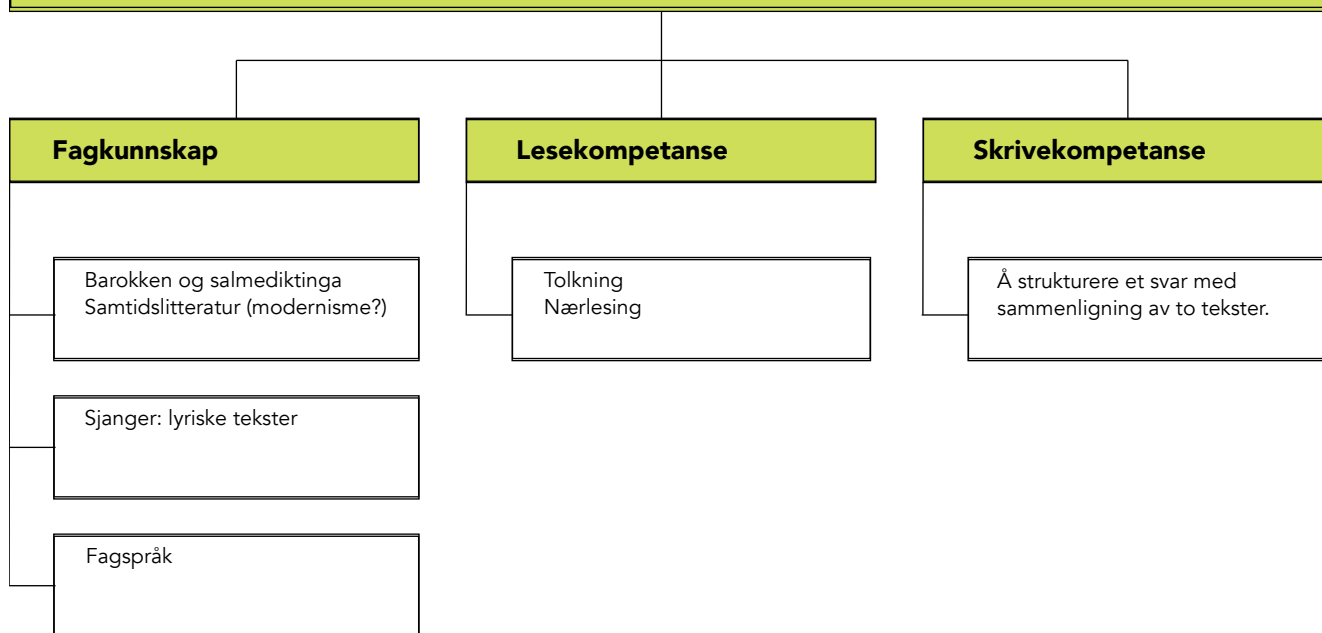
Fagkunnskap

Barokken og salmediktinga
Samtidslitteratur (modernisme?)

Sjanger: lyriske tekster

Fagspråk

Lesekompetanse

Tolkning
Nærlesing

Skrivekompetanse

Å strukturere et svar med sammenligning av to tekster.